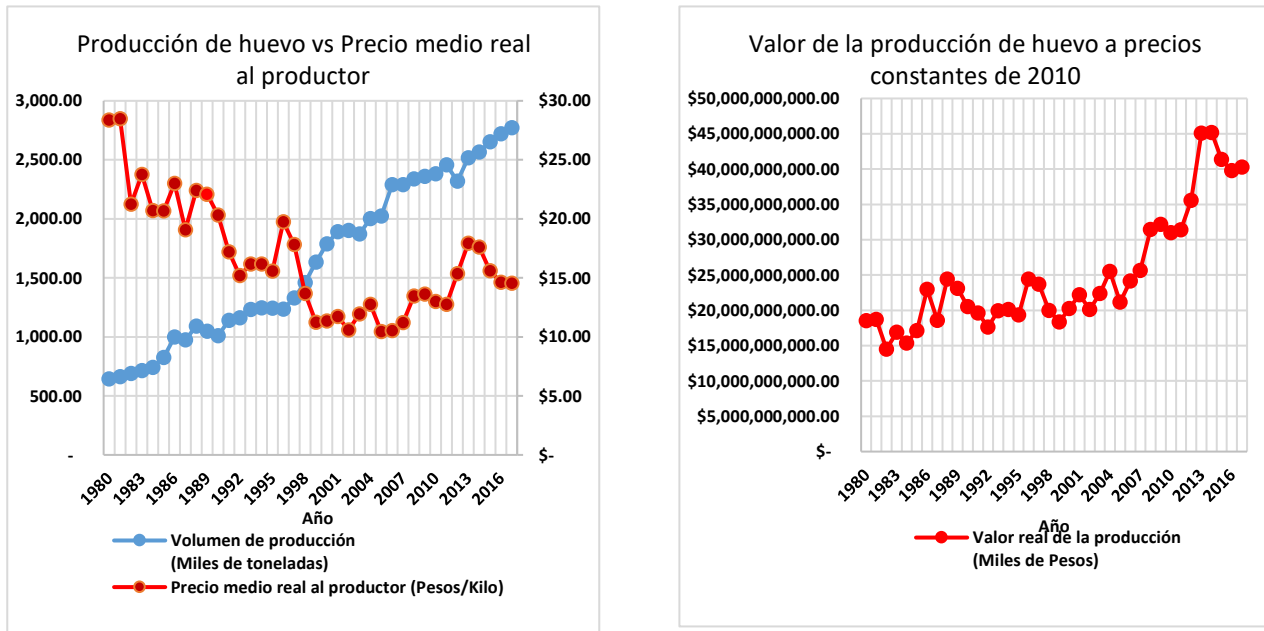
Producción de huevo vs Precio medio real al productor

3,000.00
2,500.00
2,000.00
1,500.00
1,000.00
500.00
-

$30.00
$25.00
$20.00
$15.00
$10.00
$5.00
$-

1980 1983 1986 1989 1992 1995 1998 2001 2004 2007 2010 2013 2016

Año

Volumen de producción (Miles de toneladas)
Precio medio real al productor (Pesos/Kilo)

Valor de la producción de huevo a precios constantes de 2010

$50,000,000,000.00
$45,000,000,000.00
$40,000,000,000.00
$35,000,000,000.00
$30,000,000,000.00
$25,000,000,000.00
$20,000,000,000.00
$15,000,000,000.00
$10,000,000,000.00
$5,000,000,000.00
$-

1980 1983 1986 1989 1992 1995 1998 2001 2004 2007 2010 2013 2016

Año

Valor real de la producción (Miles de Pesos)